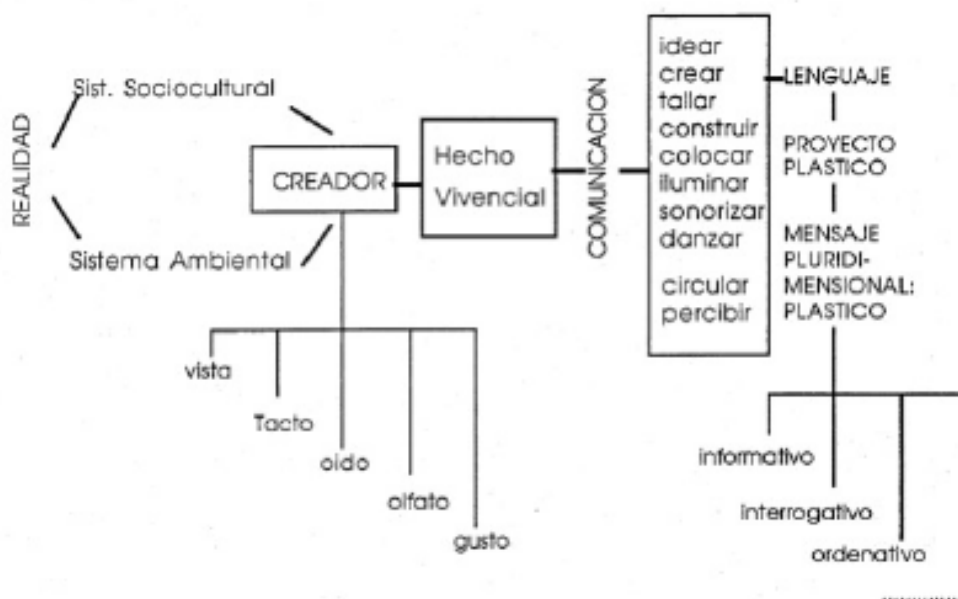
REALIDAD

Sist. Sociocultural

Sistema Ambiental

CREADOR

Hecho Vivencial

COMUNICACION

idear
crear
tallar
construir
colocar
iluminar
sonorizar
danzar

circular
percibir

LENGUAJE

PROYECTO PLASTICO

MENSAJE PLURIDIMENSIONAL: PLASTICO

vista

Tacto

oido

olfato

gusto

informativo

interrogativo

ordenativo